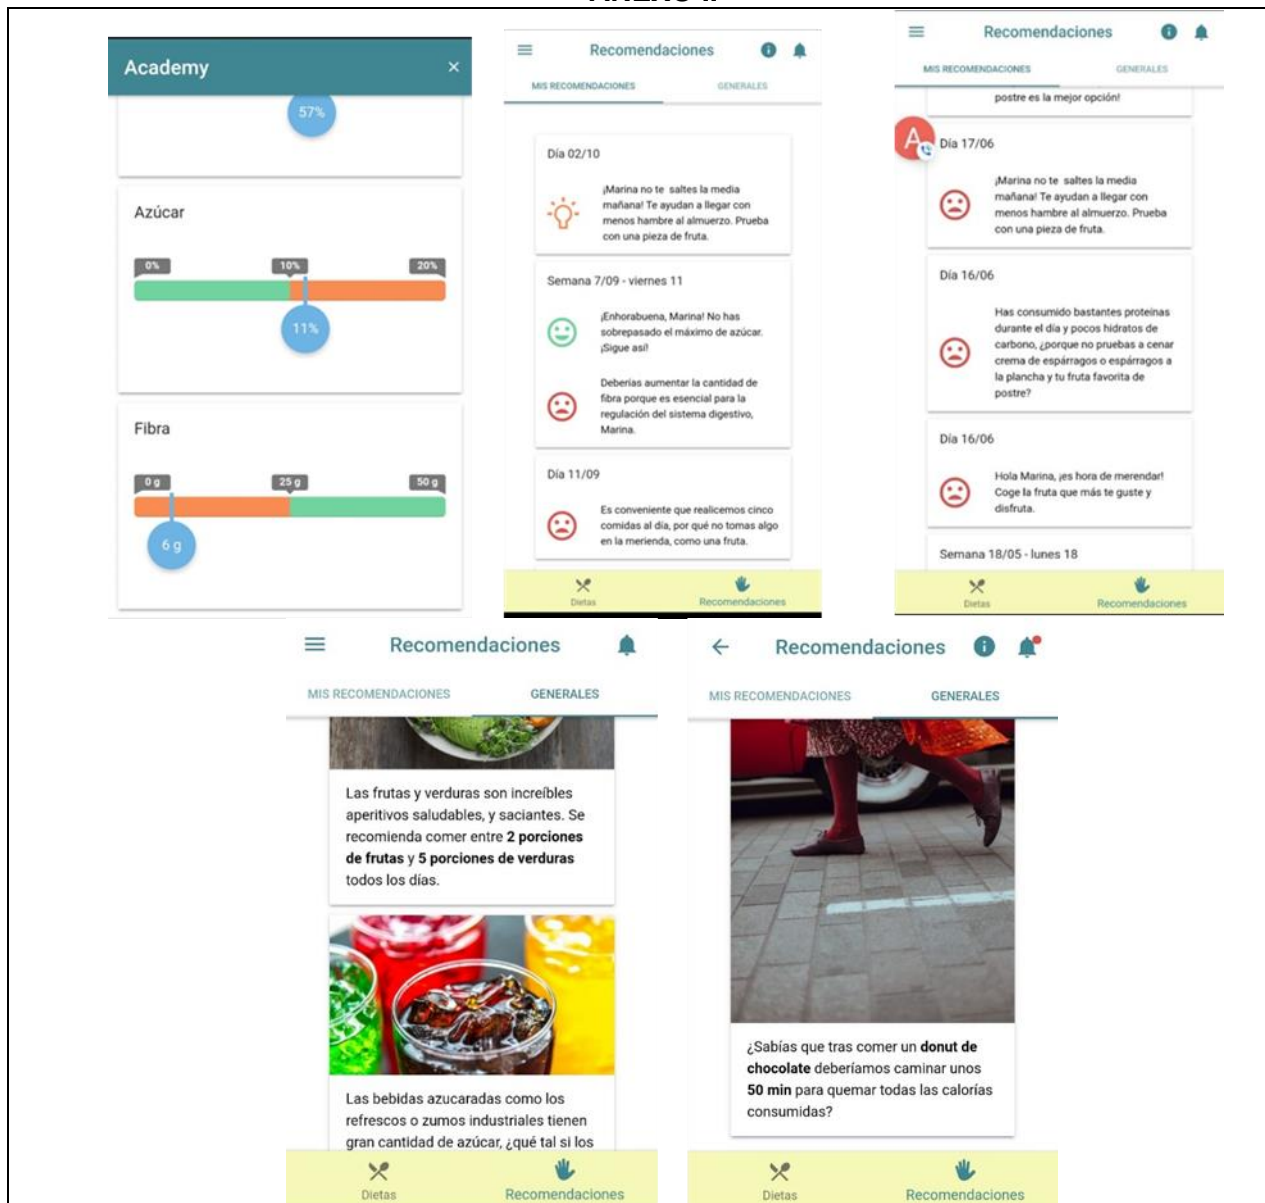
Academy ×

57%

Azúcar

0% 10% 20%

11%

Fibra

0 g 25 g 50 g

6 g

Recomendaciones

MIS RECOMENDACIONES GENERALES

Día 02/10

¡Marina no te saltes la media mañana! Te ayudan a llegar con menos hambre al almuerzo. Prueba con una pieza de fruta.

Semana 7/09 - viernes 11

¡Enhorabuena, Marina! No has sobrepasado el máximo de azúcar. ¡Sigue así!

Deberías aumentar la cantidad de fibra porque es esencial para la regulación del sistema digestivo, Marina.

Día 11/09

Es conveniente que realicemos cinco comidas al día, por qué no tomas algo en la merienda, como una fruta.

Dietas Recomendaciones

Recomendaciones

MIS RECOMENDACIONES GENERALES

postre es la mejor opción!

Día 17/06

¡Marina no te saltes la media mañana! Te ayudan a llegar con menos hambre al almuerzo. Prueba con una pieza de fruta.

Día 16/06

Has consumido bastantes proteínas durante el día y pocos hidratos de carbono, ¿porque no pruebas a cenar crema de espárragos o espárragos a la plancha y tu fruta favorita de postre?

Día 16/06

Hola Marina, ¡es hora de merendar! Coge la fruta que más te guste y disfruta.

Semana 18/05 - lunes 18

Dietas Recomendaciones

Recomendaciones

MIS RECOMENDACIONES GENERALES

Las frutas y verduras son increíbles aperitivos saludables, y saciantes. Se recomienda comer entre **2 porciones de frutas** y **5 porciones de verduras** todos los días.

Las bebidas azucaradas como los refrescos o zumos industriales tienen gran cantidad de azúcar, ¿qué tal si los

Dietas Recomendaciones

Recomendaciones

MIS RECOMENDACIONES GENERALES

¿Sabías que tras comer un **donut de chocolate** deberíamos caminar unos **50 min** para quemar todas las calorías consumidas?

Dietas Recomendaciones